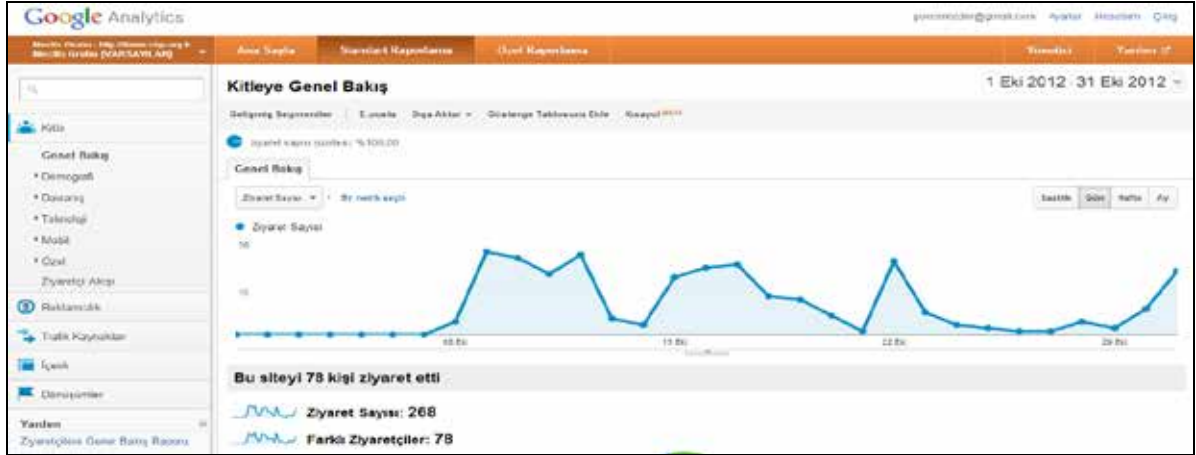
Google Analytics

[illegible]@gmail.com Ayarlar Hesabım Çıkış

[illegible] Ana Sayfa Standart Raporlama Özel Raporlama Yönetici Yardım

Kitleye Genel Bakış

1 Eki 2012 - 31 Eki 2012

Gelişmiş Segmentler E-posta Dışa Aktar Gösterge Tablosuna Ekle Kısayol

Ziyaret sayısı yüzdesi: %100,00

Genel Bakış

Ziyaret Sayısı Bir metrik seçin

Saatlik Gün Hafta Ay

Ziyaret Sayısı

30

15

8 Eki

15 Eki

22 Eki

29 Eki

Kitle

Genel Bakış

Demografi

Davranış

Teknoloji

Mobil

Özel

Ziyaretçi Akışı

Reklamcılık

Trafik Kaynakları

İçerik

Dönüşümler

Yardım

Ziyaretçilere Genel Bakış Raporu

Bu siteyi 78 kişi ziyaret etti

Ziyaret Sayısı: 268

Farklı Ziyaretçiler: 78